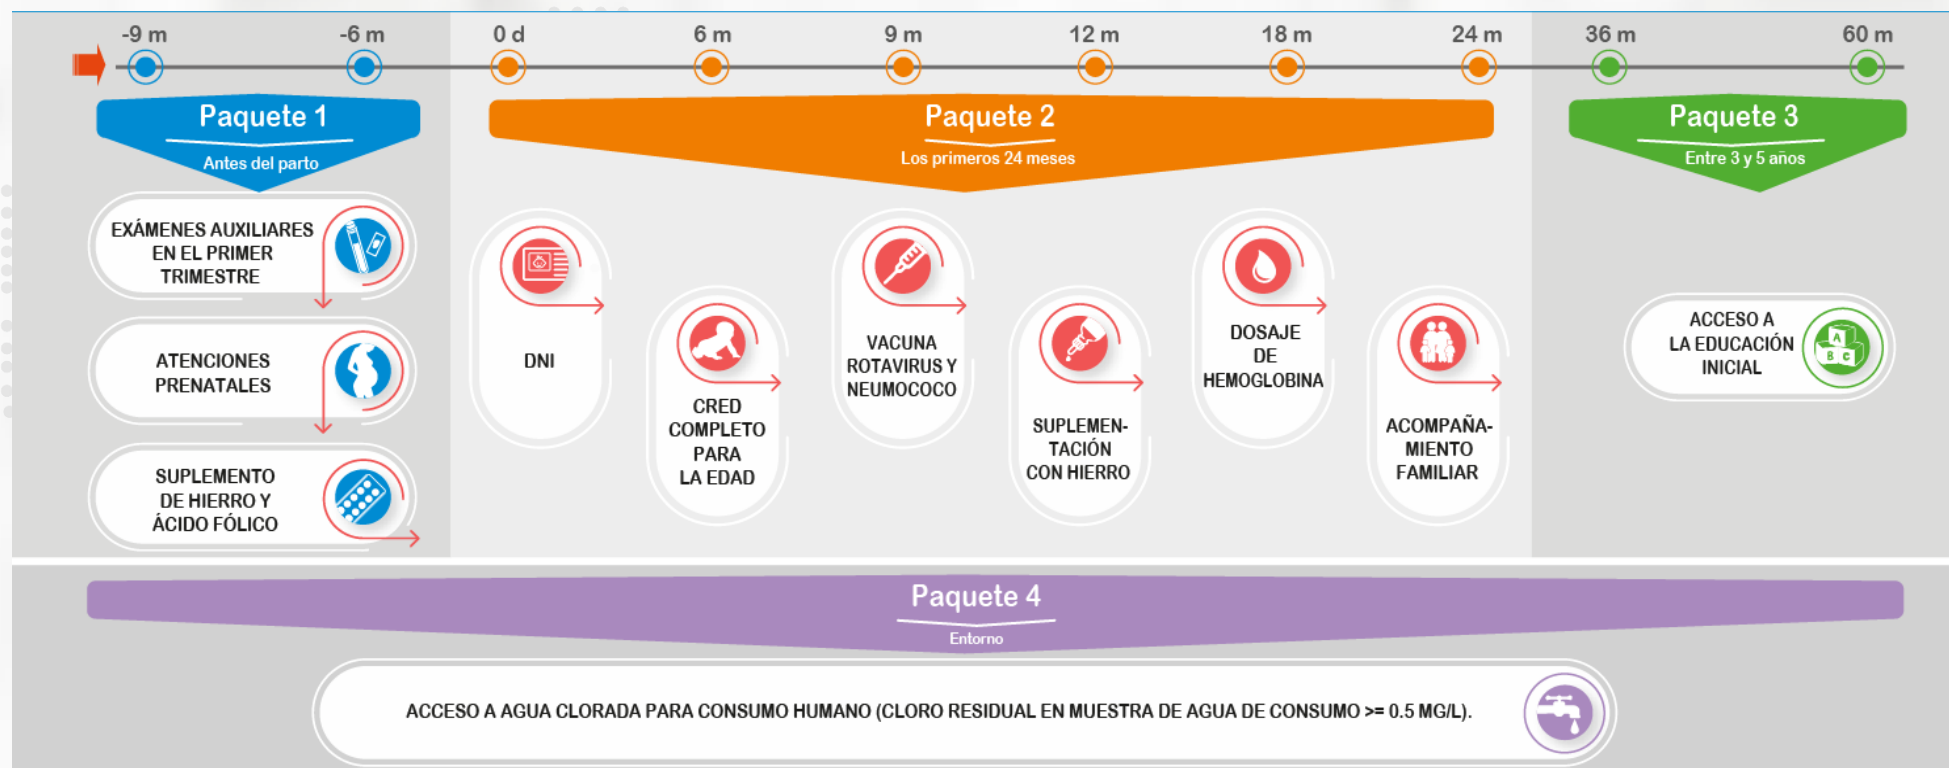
-9 m -6 m 0 d 6 m 9 m 12 m 18 m 24 m 36 m 60 m

Paquete 1
Antes del parto

EXÁMENES AUXILIARES EN EL PRIMER TRIMESTRE

ATENCIONES PRENATALES

SUPLEMENTO DE HIERRO Y ÁCIDO FÓLICO

Paquete 2
Los primeros 24 meses

DNI

CRED COMPLETO PARA LA EDAD

VACUNA ROTAVIRUS Y NEUMOCOCO

SUPLEMENTACIÓN CON HIERRO

DOSAJE DE HEMOGLOBINA

ACOMPAÑAMIENTO FAMILIAR

Paquete 3
Entre 3 y 5 años

ACCESO A LA EDUCACIÓN INICIAL

Paquete 4
Entorno

ACCESO A AGUA CLORADA PARA CONSUMO HUMANO (CLORO RESIDUAL EN MUESTRA DE AGUA DE CONSUMO >= 0.5 MG/L).